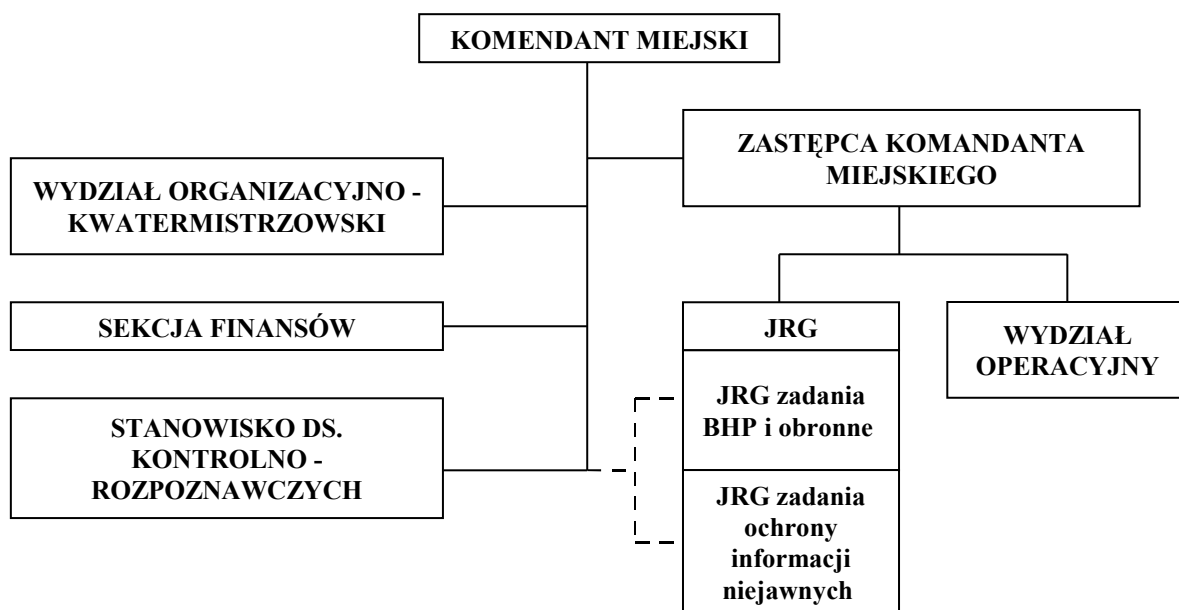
KOMENDANT MIEJSKI

ZASTĘPCA KOMANDANTA MIEJSKIEGO

WYDZIAŁ ORGANIZACYJNO - KWATERMISTRZOWSKI

SEKCJA FINANSÓW

STANOWISKO DS. KONTROLNO - ROZPOZNAWCZYCH

JRG

JRG zadania BHP i obronne

JRG zadania ochrony informacji niejawnych

WYDZIAŁ OPERACYJNY